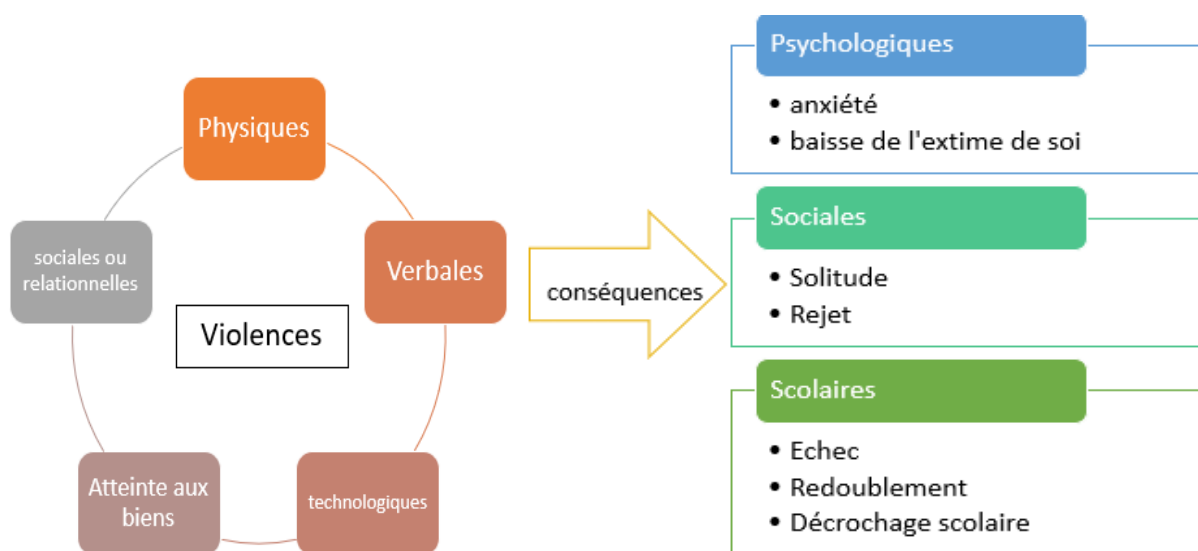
Physiques

Verbales

technologiques

Atteinte aux biens

sociales ou relationnelles

Violences

conséquences

Psychologiques

• anxiété
• baisse de l'extime de soi

Sociales

• Solitude
• Rejet

Scolaires

• Echec
• Redoublement
• Décrochage scolaire